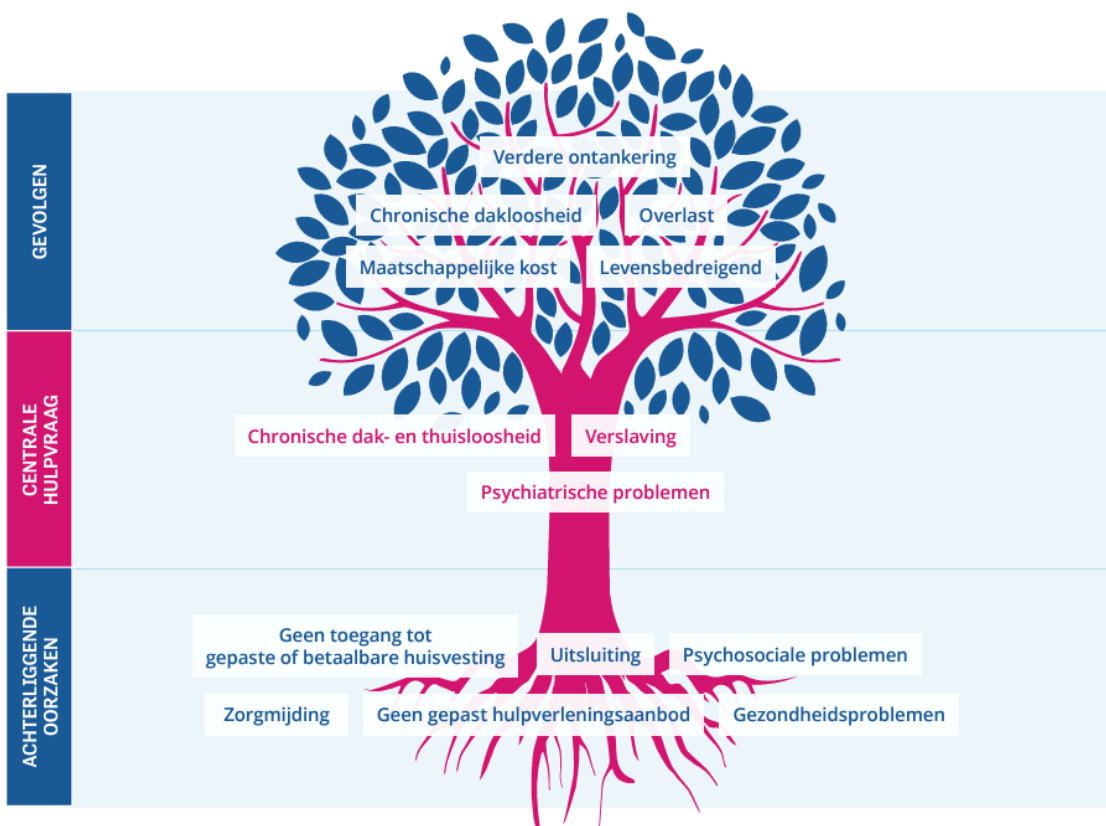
GEVOLGEN

Verdere ontankering

Chronische dakloosheid

Overlast

Maatschappelijke kost

Levensbedreigend

CENTRALE HULPVRAAG

Chronische dak- en thuisloosheid

Verslaving

Psychiatrische problemen

ACHTERLIGGENDE OORZAKEN

Geen toegang tot gepaste of betaalbare huisvesting

Uitsluiting

Psychosociale problemen

Zorgmijding

Geen gepast hulpverleningsaanbod

Gezondheidsproblemen